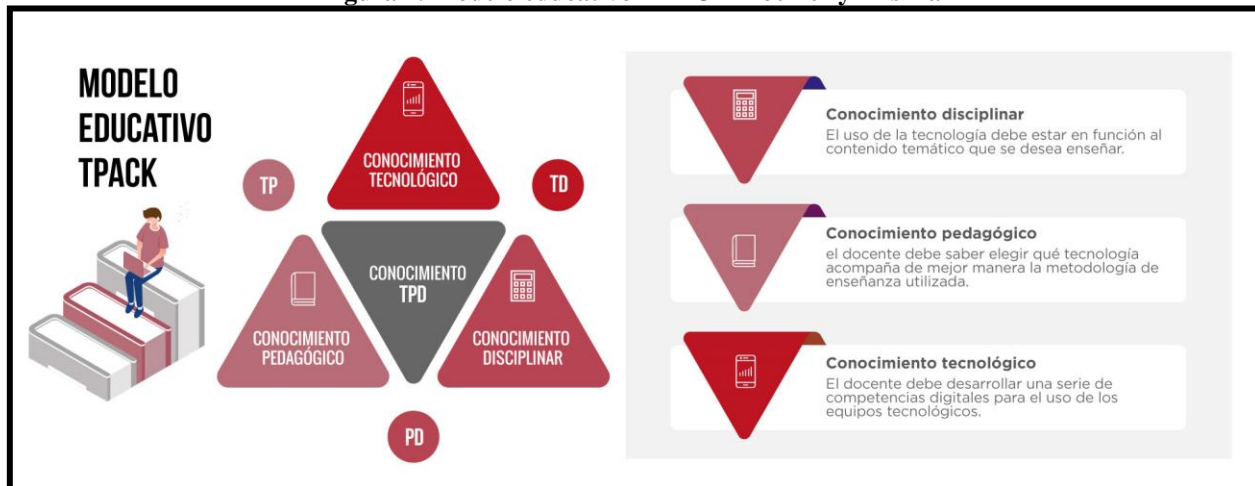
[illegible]

MODELO EDUCATIVO TPACK

TP

CONOCIMIENTO TECNOLÓGICO

TD

CONOCIMIENTO TPD

CONOCIMIENTO PEDAGÓGICO

CONOCIMIENTO DISCIPLINAR

PD

Conocimiento disciplinar
El uso de la tecnología debe estar en función al contenido temático que se desea enseñar.

Conocimiento pedagógico
el docente debe saber elegir qué tecnología acompaña de mejor manera la metodología de enseñanza utilizada.

Conocimiento tecnológico
El docente debe desarrollar una serie de competencias digitales para el uso de los equipos tecnológicos.